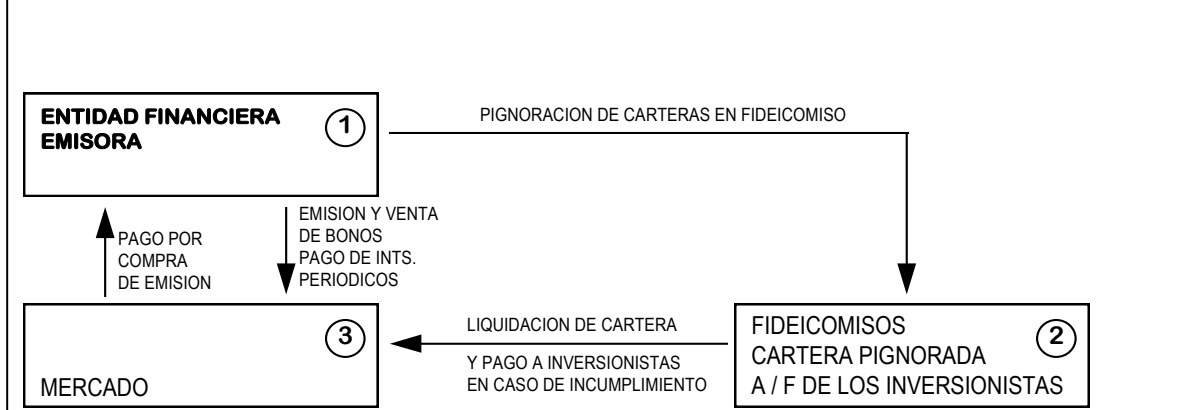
ENTIDAD FINANCIERA EMISORA

1

PIGNORACION DE CARTERAS EN FIDEICOMISO

PAGO POR COMPRA DE EMISION

EMISION Y VENTA DE BONOS PAGO DE INTS. PERIODICOS

3

MERCADO

LIQUIDACION DE CARTERA

Y PAGO A INVERSIONISTAS EN CASO DE INCUMPLIMIENTO

FIDEICOMISOS CARTERA PIGNORADA A / F DE LOS INVERSIONISTAS

2